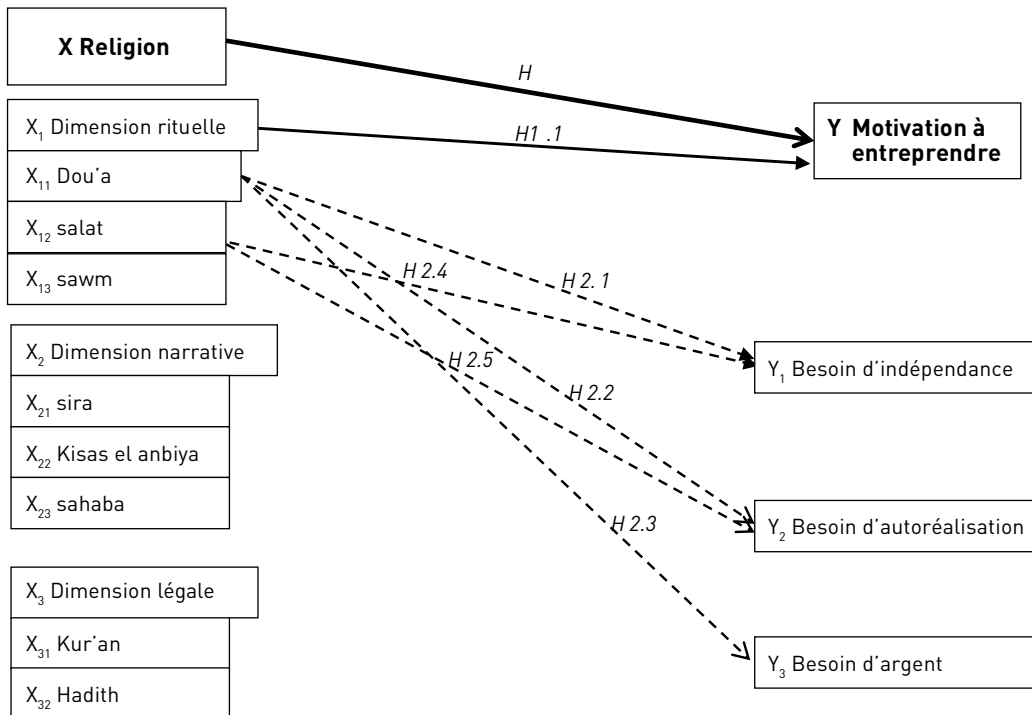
X Religion

H

$X_1$ Dimension rituelle

H1 .1

Y Motivation à entreprendre

$X_{11}$ Dou'a

$X_{12}$ salat

$X_{13}$ sawm

H 2.4

H 2.1

$X_2$ Dimension narrative

$X_{21}$ sira

$X_{22}$ Kisas el anbiya

$X_{23}$ sahaba

H 2.5

H 2.2

$Y_1$ Besoin d'indépendance

$Y_2$ Besoin d'autoréalisation

H 2.3

$X_3$ Dimension légale

$X_{31}$ Kur'an

$X_{32}$ Hadith

$Y_3$ Besoin d'argent